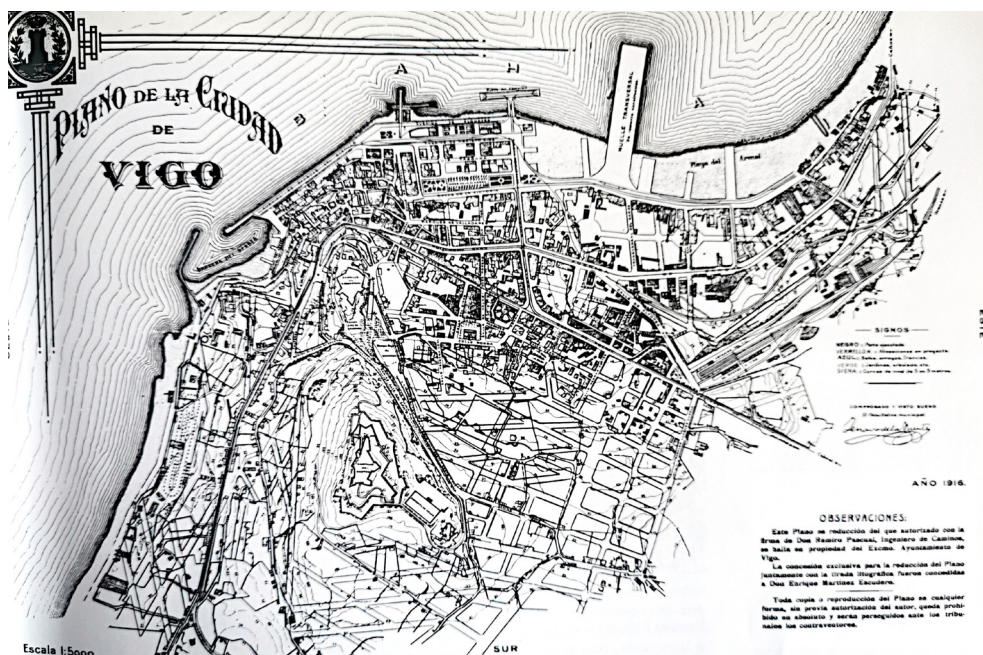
PLANO DE LA CIUDAD DE VIGO

A H A

MUELLE TRANSVERSAL

Playa del Arenal

— SIGNOS —
NEGRO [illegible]
VERMELLON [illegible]
AZUL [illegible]
VERDE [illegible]
SIENA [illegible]

COMPROBADO Y VISTO BUENO
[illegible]

ESTE

AÑO 1916.

OBSERVACIONES:

Este Plano es reducción del que autorizado con la firma de Don Ramiro Pascual, Ingeniero de Caminos, se halla en propiedad del Excmo. Ayuntamiento de Vigo.

La concesión exclusiva para la reducción del Plano juntamente con la tirada litográfica fueron concedidas a Don Enrique Martínez Escudero.

Toda copia o reproducción del Plano en cualquier forma, sin previa autorización del autor, queda prohibido en absoluto y serán perseguidos ante los tribunales los contraventores.

SUR

Escala 1:5000